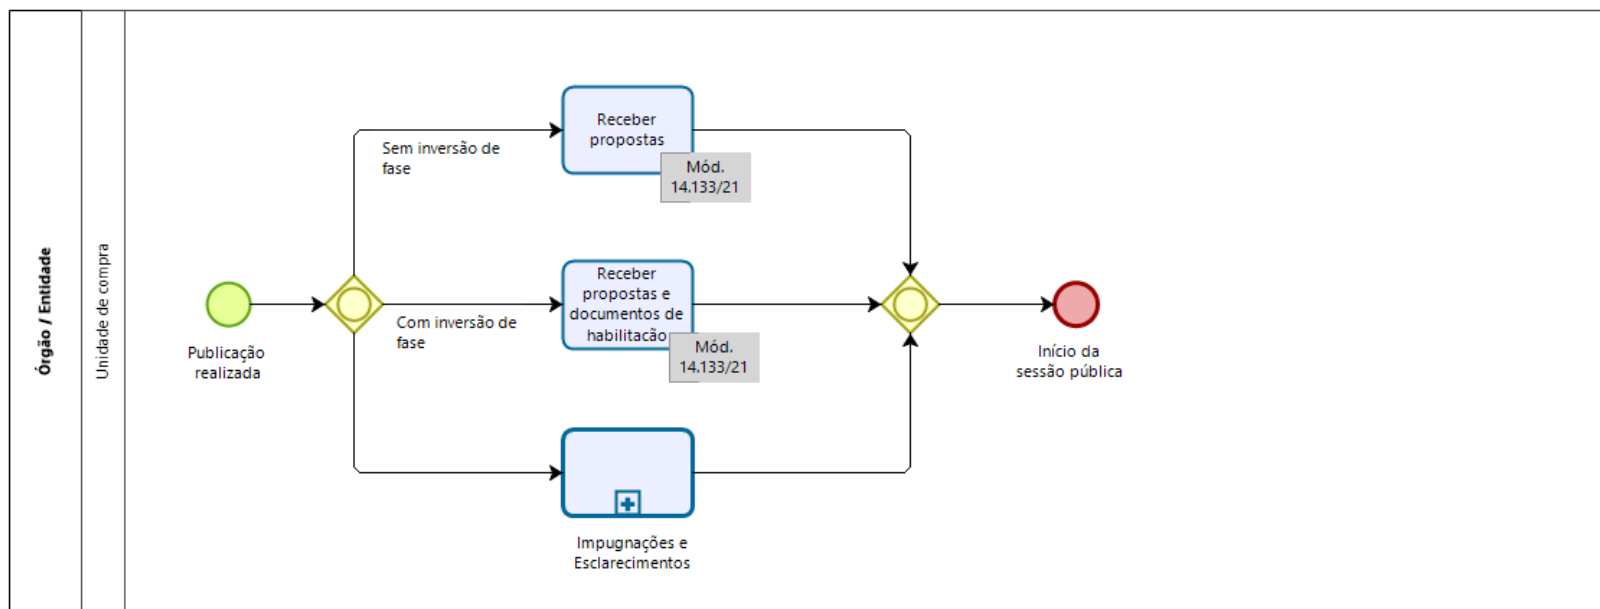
Órgão / Entidade

Unidade de compra

Publicação realizada

Sem inversão de fase

Com inversão de fase

Receber propostas

Mód. 14.133/21

Receber propostas e documentos de habilitação

Mód. 14.133/21

Impugnações e Esclarecimentos

Início da sessão pública